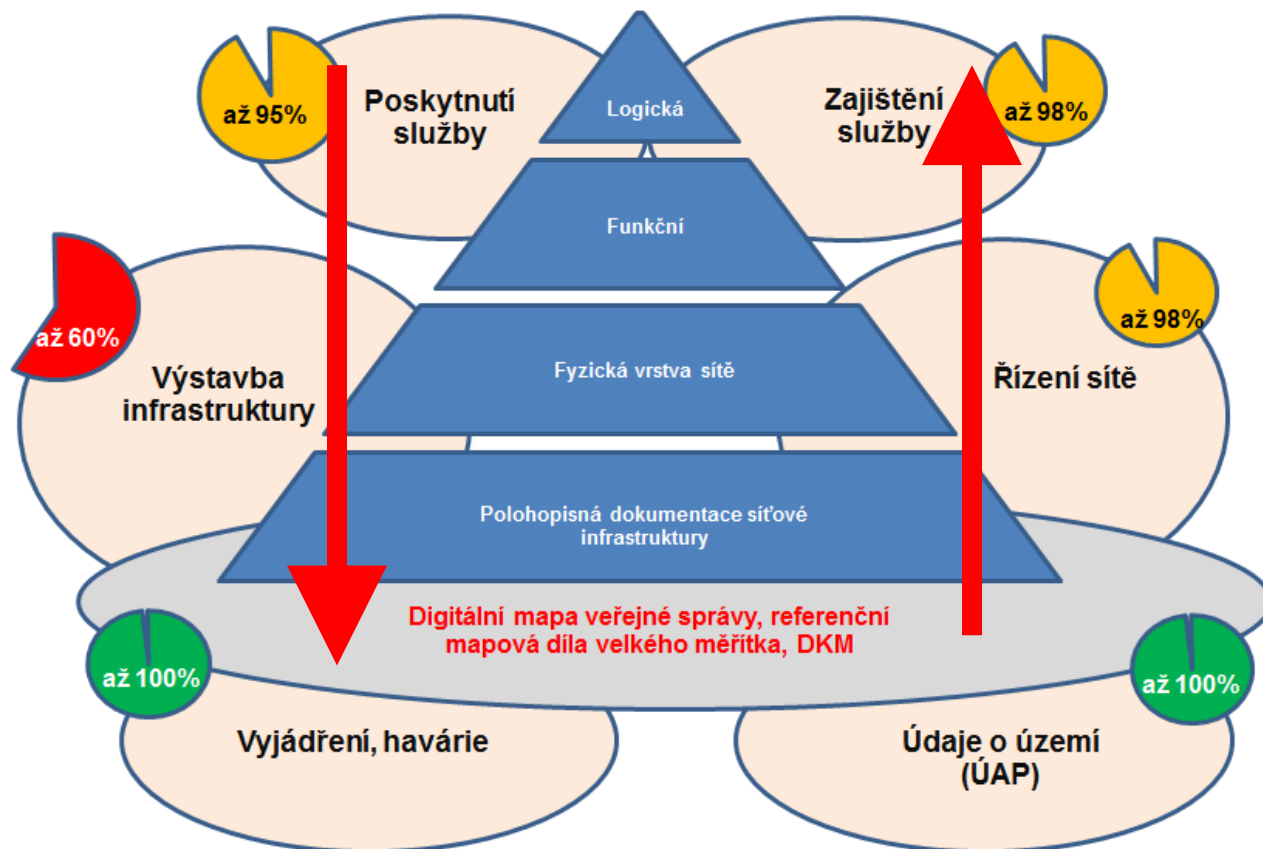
až 95%

Poskytnutí služby

Logická

Zajištění služby

až 98%

Funkční

až 60%

až 98%

Fyzická vrstva sítě

Výstavba infrastruktury

Řízení sítě

Polohopisná dokumentace síťové infrastruktury

Digitální mapa veřejné správy, referenční mapová díla velkého měřítka, DKM

až 100%

až 100%

Vyjádření, havárie

Údaje o území (ÚAP)